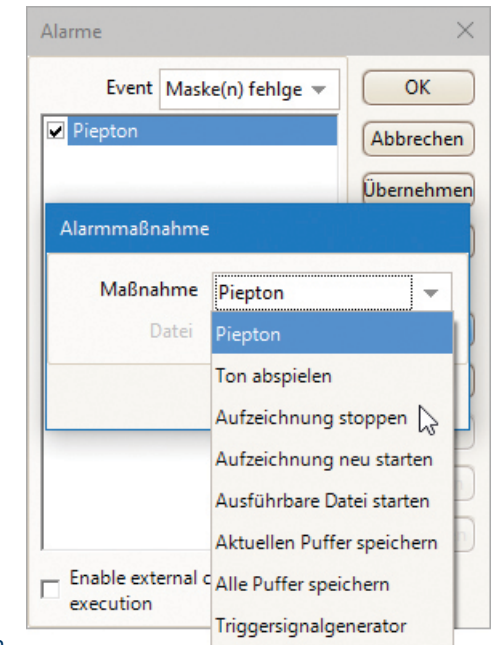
Alarme

Event Maske(n) fehlge

Piepton

OK

Abbrechen

Übernehmen

Alarmmaßnahme

Maßnahme Piepton

Datei

Piepton

Ton abspielen

Aufzeichnung stoppen

Aufzeichnung neu starten

Ausführbare Datei starten

Aktuellen Puffer speichern

Alle Puffer speichern

Triggersignalgenerator

Enable external c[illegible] execution